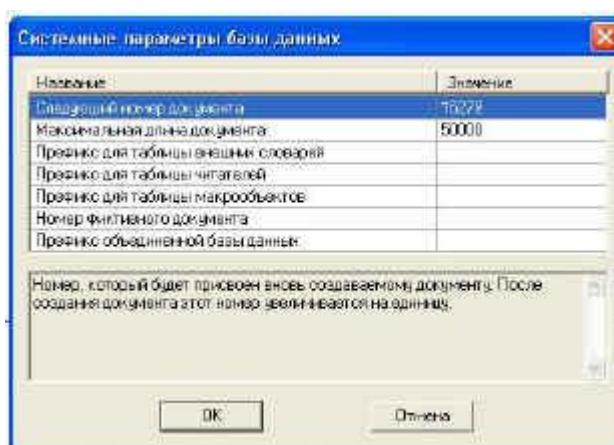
Системные параметры базы данных

| Название | Значение |
|---|---|
| Следующий номер документа | 15272 |
| Максимальная длина документа | 50000 |
| Префикс для таблицы внешних словарей | |
| Префикс для таблицы читателей | |
| Префикс для таблицы макрообъектов | |
| Номер фиктивного документа | |
| Префикс объединенной базы данных | |

Номер, который будет присвоен вновь создаваемому документу. После создания документа этот номер увеличивается на единицу.

OK

Отмена